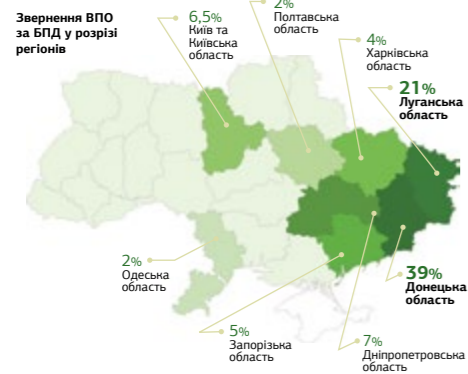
Звернення ВПО за БПД у розрізі регіонів

6,5%
Київ та Київська область

2%
Полтавська область

4%
Харківська область

21%
Луганська область

2%
Одеська область

39%
Донецька область

5%
Запорізька область

7%
Дніпропетровська область